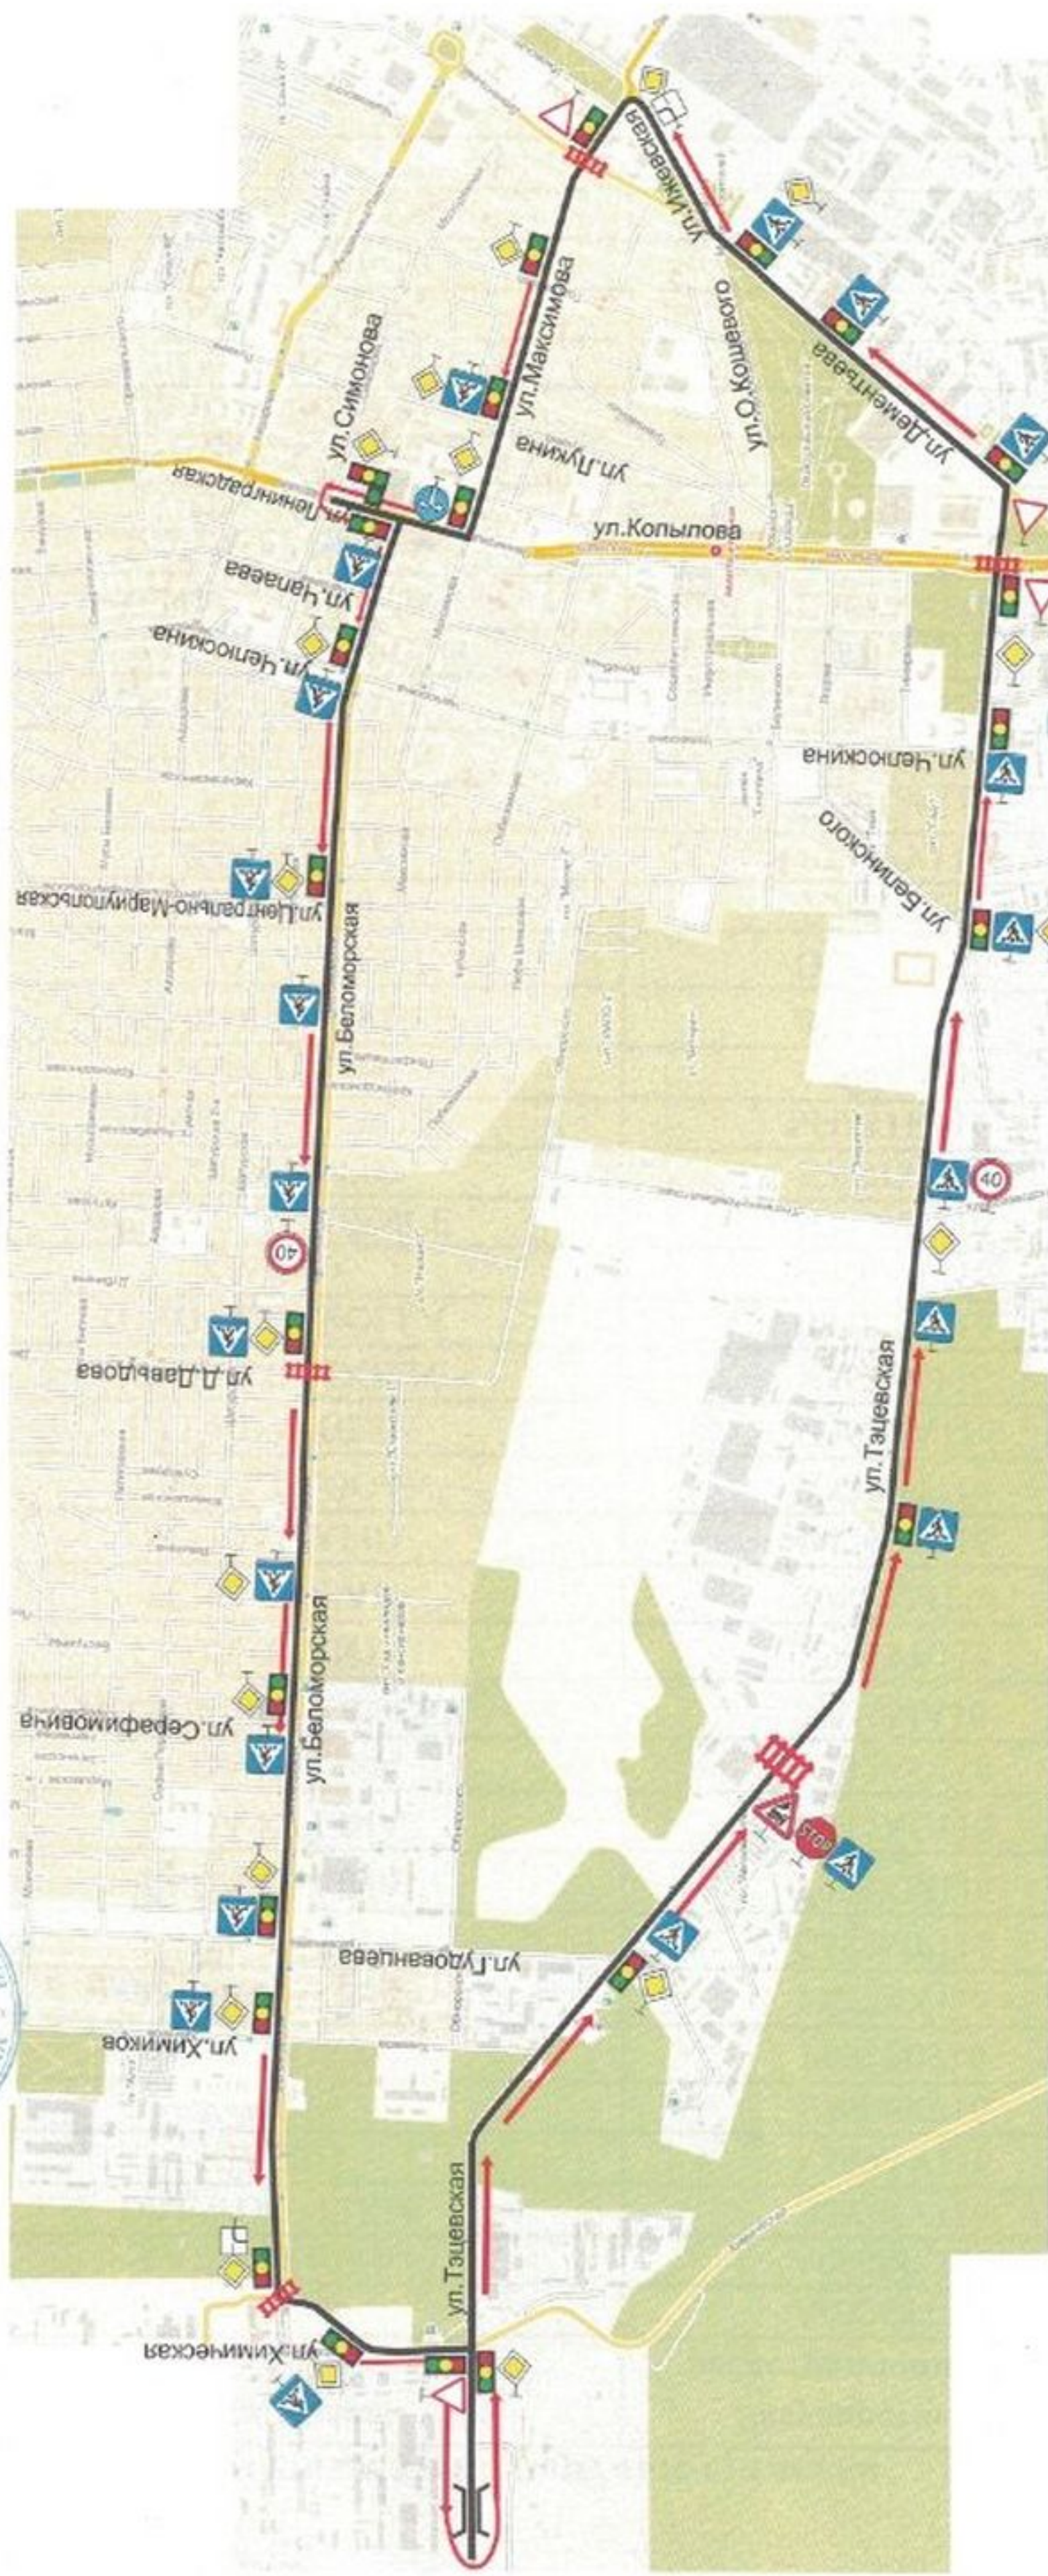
ул.Ижевская
ул.Максимова
ул.О.Кошевого
ул.Дементьева
ул.Симонова
ул.Лукина
ул.Ленинградская
ул.Колылова
ул.Чапаева
ул.Челюскина
ул.Челюскина
ул.Белинского
ул.Центрально-Марупольская
ул.Беломорская
40
40
ул.Д.Давыдова
ул.Тэцевская
ул.Беломорская
ул.Серафимовича
STOP
ул.Гудованцева
ул.Химиков
ул.Тэцевская
ул.Химическая